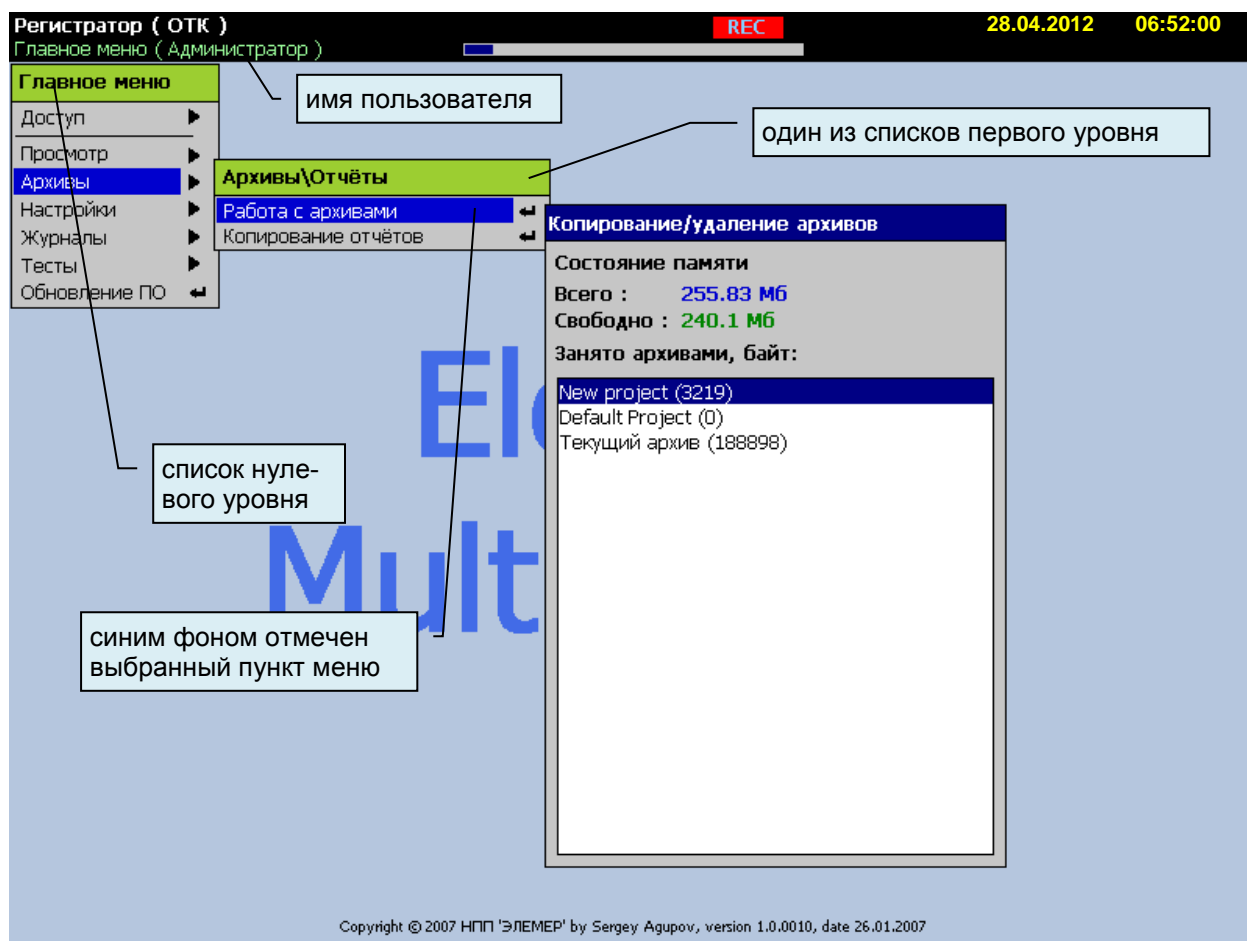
Регистратор ( ОТК )
Главное меню ( Администратор )

REC

28.04.2012 06:52:00

Главное меню
Доступ
Просмотр
Архивы
Настройки
Журналы
Тесты
Обновление ПО

имя пользователя

один из списков первого уровня

Архивы\Отчёты
Работа с архивами
Копирование отчётов

Копирование/удаление архивов
Состояние памяти
Всего : 255.83 Мб
Свободно : 240.1 Мб
Занято архивами, байт:
New project (3219)
Default Project (0)
Текущий архив (188898)

Ele
Mult

список нулевого уровня

синим фоном отмечен выбранный пункт меню

Copyright © 2007 НПП 'ЭЛЕМЕР' by Sergey Agupov, version 1.0.0010, date 26.01.2007